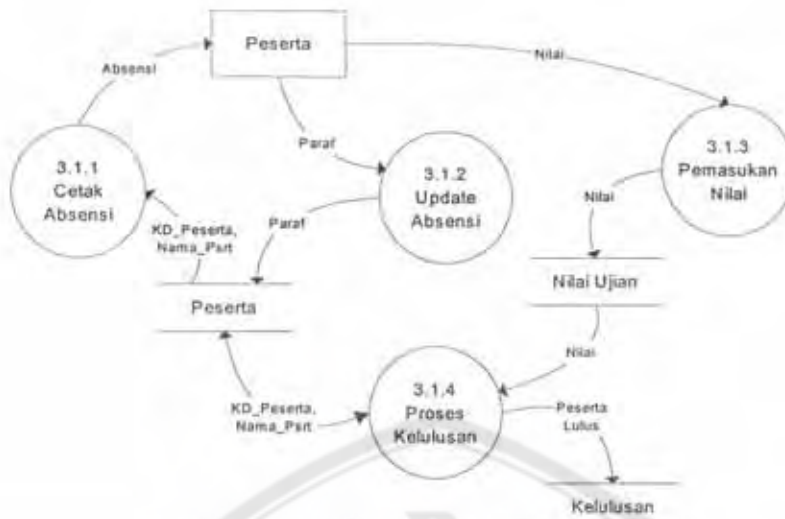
Peserta

Absensi

Nilai

3.1.1
Cetak
Absensi

Paraf

3.1.2
Update
Absensi

3.1.3
Pemasukan
Nilai

KD_Peserta,
Nama_Psrt

Paraf

Nilai

Peserta

Nilai Ujian

Nilai

3.1.4
Proses
Kelulusan

KD_Peserta,
Nama_Psrt

Peserta
Lulus

Kelulusan